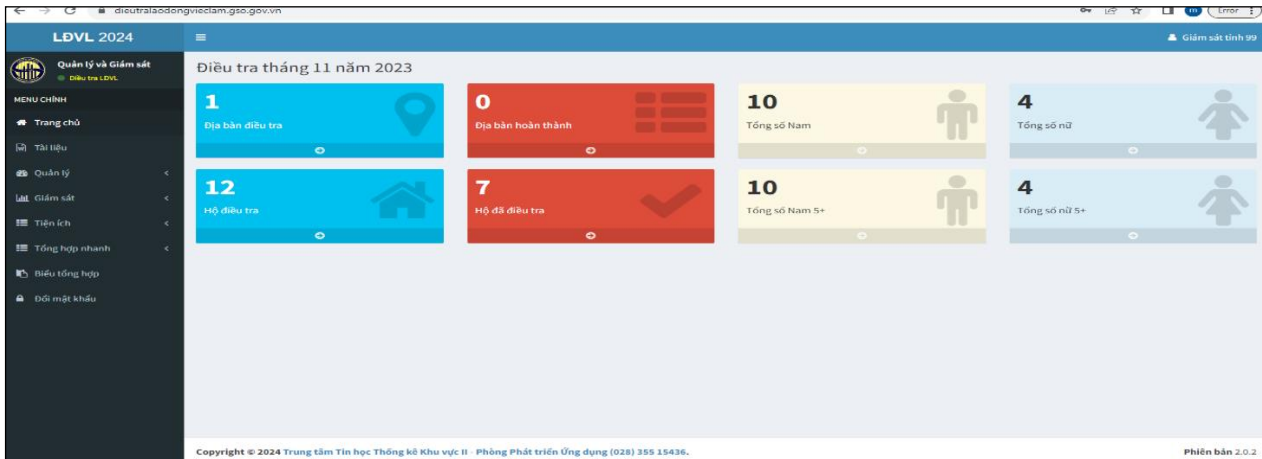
dieutralaodongvieclam.gso.gov.vn

Error

LĐVL 2024

Giám sát tỉnh 99

Quản lý và Giám sát
Điều tra LĐVL

MENU CHÍNH
Trang chủ
Tài liệu
Quản lý
Giám sát
Tiện ích
Tổng hợp nhanh
Biểu tổng hợp
Đổi mật khẩu

Điều tra tháng 11 năm 2023

1
Địa bàn điều tra

0
Địa bàn hoàn thành

10
Tổng số Nam

4
Tổng số nữ

12
Hộ điều tra

7
Hộ đã điều tra

10
Tổng số Nam 5+

4
Tổng số nữ 5+

Copyright © 2024 Trung tâm Tin học Thống kê Khu vực II - Phòng Phát triển Ứng dụng (028) 355 15436.

Phiên bản 2.0.2